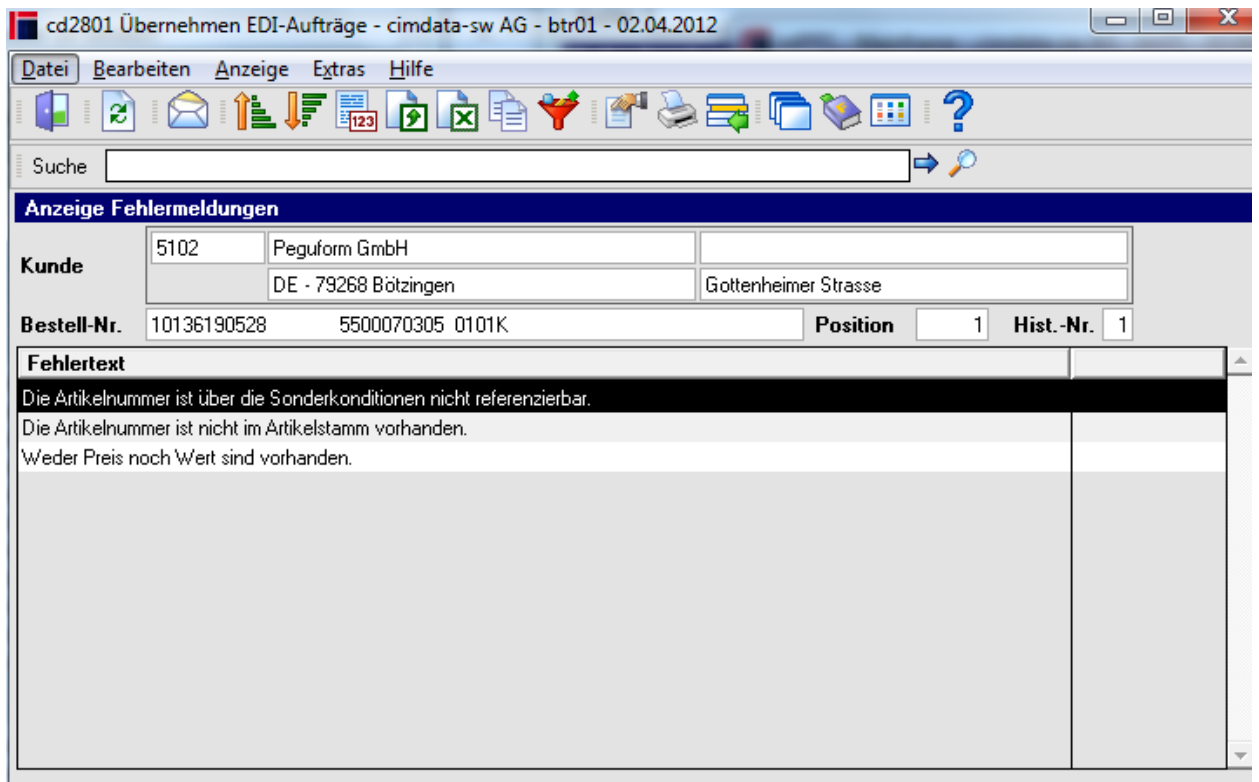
cd2801 Übernehmen EDI-Aufträge - cimdata-sw AG - btr01 - 02.04.2012

Datei Bearbeiten Anzeige Extras Hilfe

Suche

Anzeige Fehlermeldungen

Kunde 5102 Peguform GmbH
DE - 79268 Bötzingen Gottenheimer Strasse

Bestell-Nr. 10136190528 5500070305 0101K Position 1 Hist.-Nr. 1

| Fehlertext | |
|---|---|
| Die Artikelnummer ist über die Sonderkonditionen nicht referenzierbar. | |
| Die Artikelnummer ist nicht im Artikelstamm vorhanden. | |
| Weder Preis noch Wert sind vorhanden. | |